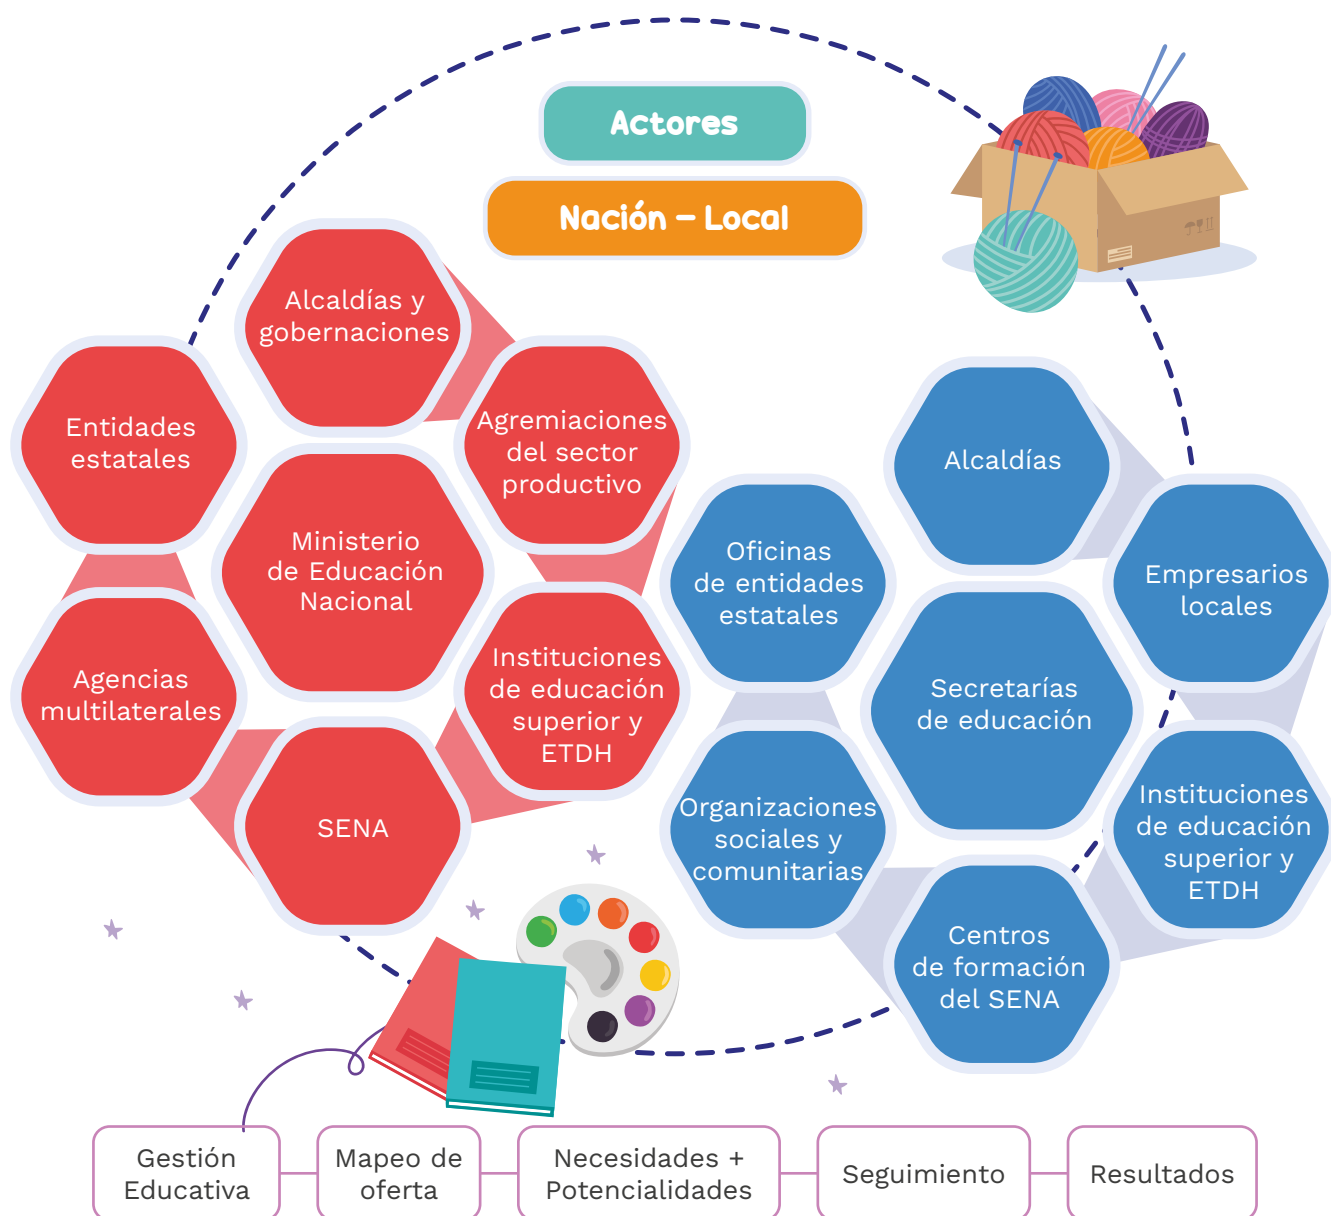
Actores

Nación – Local

Alcaldías y gobernaciones

Entidades estatales

Agremiaciones del sector productivo

Ministerio de Educación Nacional

Agencias multilaterales

Instituciones de educación superior y ETDH

SENA

Alcaldías

Oficinas de entidades estatales

Empresarios locales

Secretarías de educación

Organizaciones sociales y comunitarias

Instituciones de educación superior y ETDH

Centros de formación del SENA

Gestión Educativa

Mapeo de oferta

Necesidades + Potencialidades

Seguimiento

Resultados